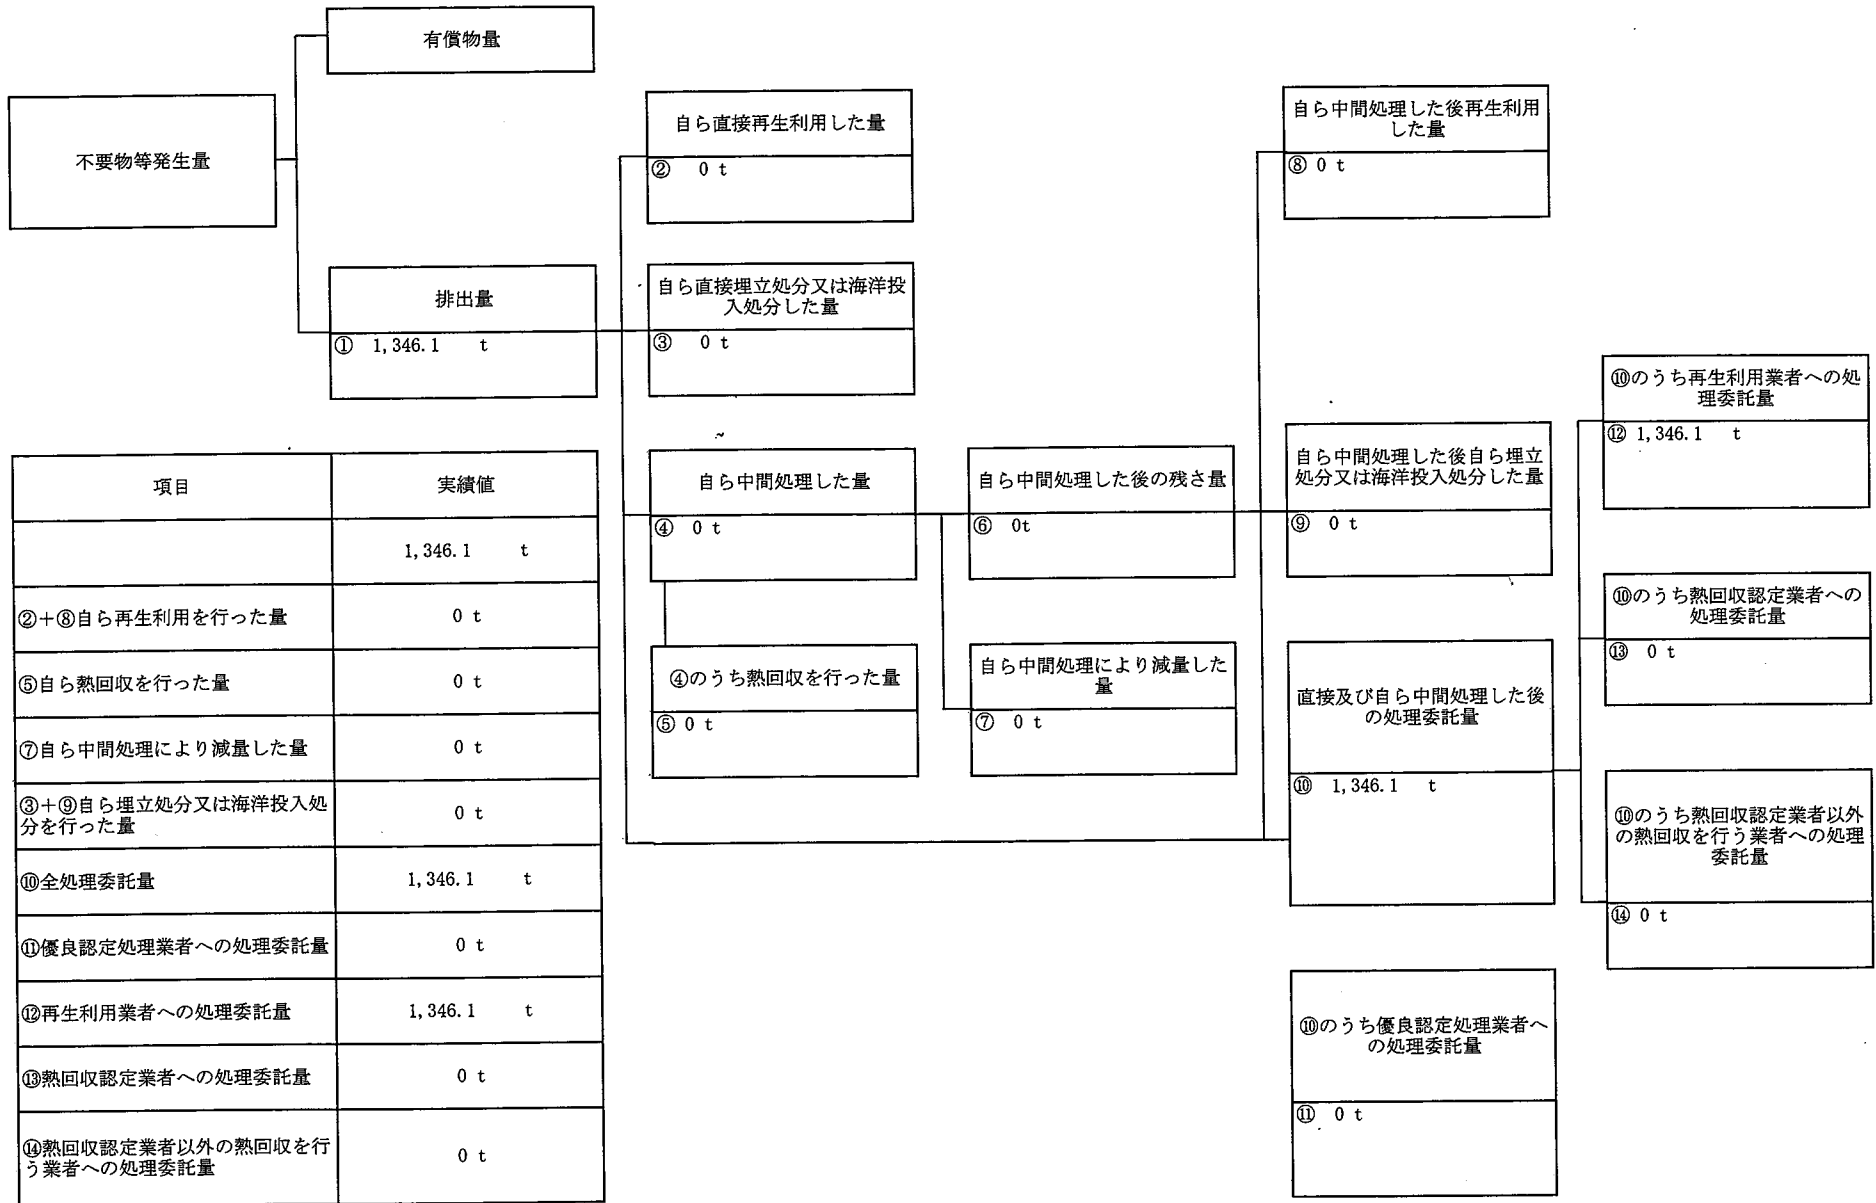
有償物量

不要物等発生量

排出量
① 1,346.1 t

自ら直接再生利用した量
② 0 t

自ら直接埋立処分又は海洋投入処分した量
③ 0 t

自ら中間処理した量
④ 0 t

④のうち熱回収を行った量
⑤ 0 t

自ら中間処理した後の残さ量
⑥ 0t

自ら中間処理により減量した量
⑦ 0 t

自ら中間処理した後再生利用した量
⑧ 0 t

自ら中間処理した後自ら埋立処分又は海洋投入処分した量
⑨ 0 t

直接及び自ら中間処理した後の処理委託量
⑩ 1,346.1 t

⑩のうち優良認定処理業者への処理委託量
⑪ 0 t

⑩のうち再生利用業者への処理委託量
⑫ 1,346.1 t

⑩のうち熱回収認定業者への処理委託量
⑬ 0 t

⑩のうち熱回収認定業者以外の熱回収を行う業者への処理委託量
⑭ 0 t

| 項目 | 実績値 |
|---|---|
|  | 1,346.1 t |
| ②+⑧自ら再生利用を行った量 | 0 t |
| ⑤自ら熱回収を行った量 | 0 t |
| ⑦自ら中間処理により減量した量 | 0 t |
| ③+⑨自ら埋立処分又は海洋投入処分を行った量 | 0 t |
| ⑩全処理委託量 | 1,346.1 t |
| ⑪優良認定処理業者への処理委託量 | 0 t |
| ⑫再生利用業者への処理委託量 | 1,346.1 t |
| ⑬熱回収認定業者への処理委託量 | 0 t |
| ⑭熱回収認定業者以外の熱回収を行う業者への処理委託量 | 0 t |